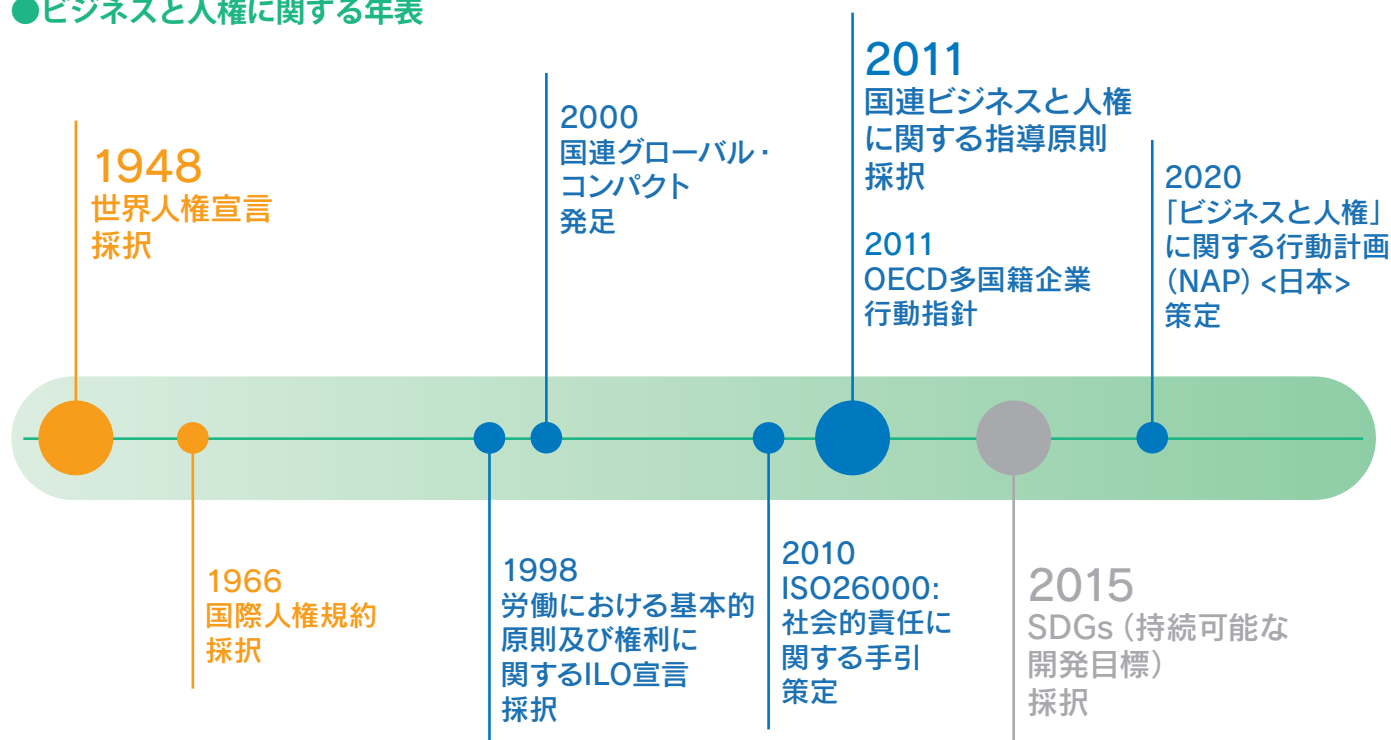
●ビジネスと人権に関する年表

1948
世界人権宣言
採択

1966
国際人権規約
採択

1998
労働における基本的原則及び権利に関するILO宣言
採択

2000
国連グローバル・コンパクト
発足

2010
ISO26000:
社会的責任に関する手引
策定

2011
国連ビジネスと人権に関する指導原則
採択

2011
OECD多国籍企業行動指針

2015
SDGs（持続可能な開発目標）
採択

2020
「ビジネスと人権」に関する行動計画（NAP）<日本>
策定